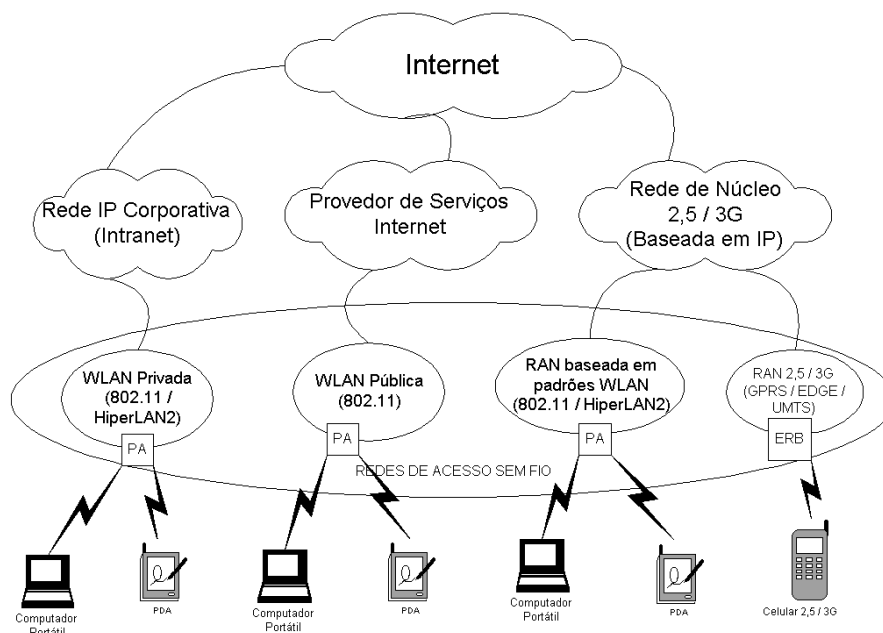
Internet

Rede IP Corporativa (Intranet)

Provedor de Serviços Internet

Rede de Núcleo 2,5 / 3G (Baseada em IP)

WLAN Privada (802.11 / HiperLAN2)

PA

WLAN Pública (802.11)

PA

RAN baseada em padrões WLAN (802.11 / HiperLAN2)

PA

RAN 2,5 / 3G (GPRS / EDGE / UMTS)

ERB

REDES DE ACESSO SEM FIO

Computador Portátil

PDA

Computador Portátil

PDA

Computador Portátil

PDA

Celular 2,5 / 3G